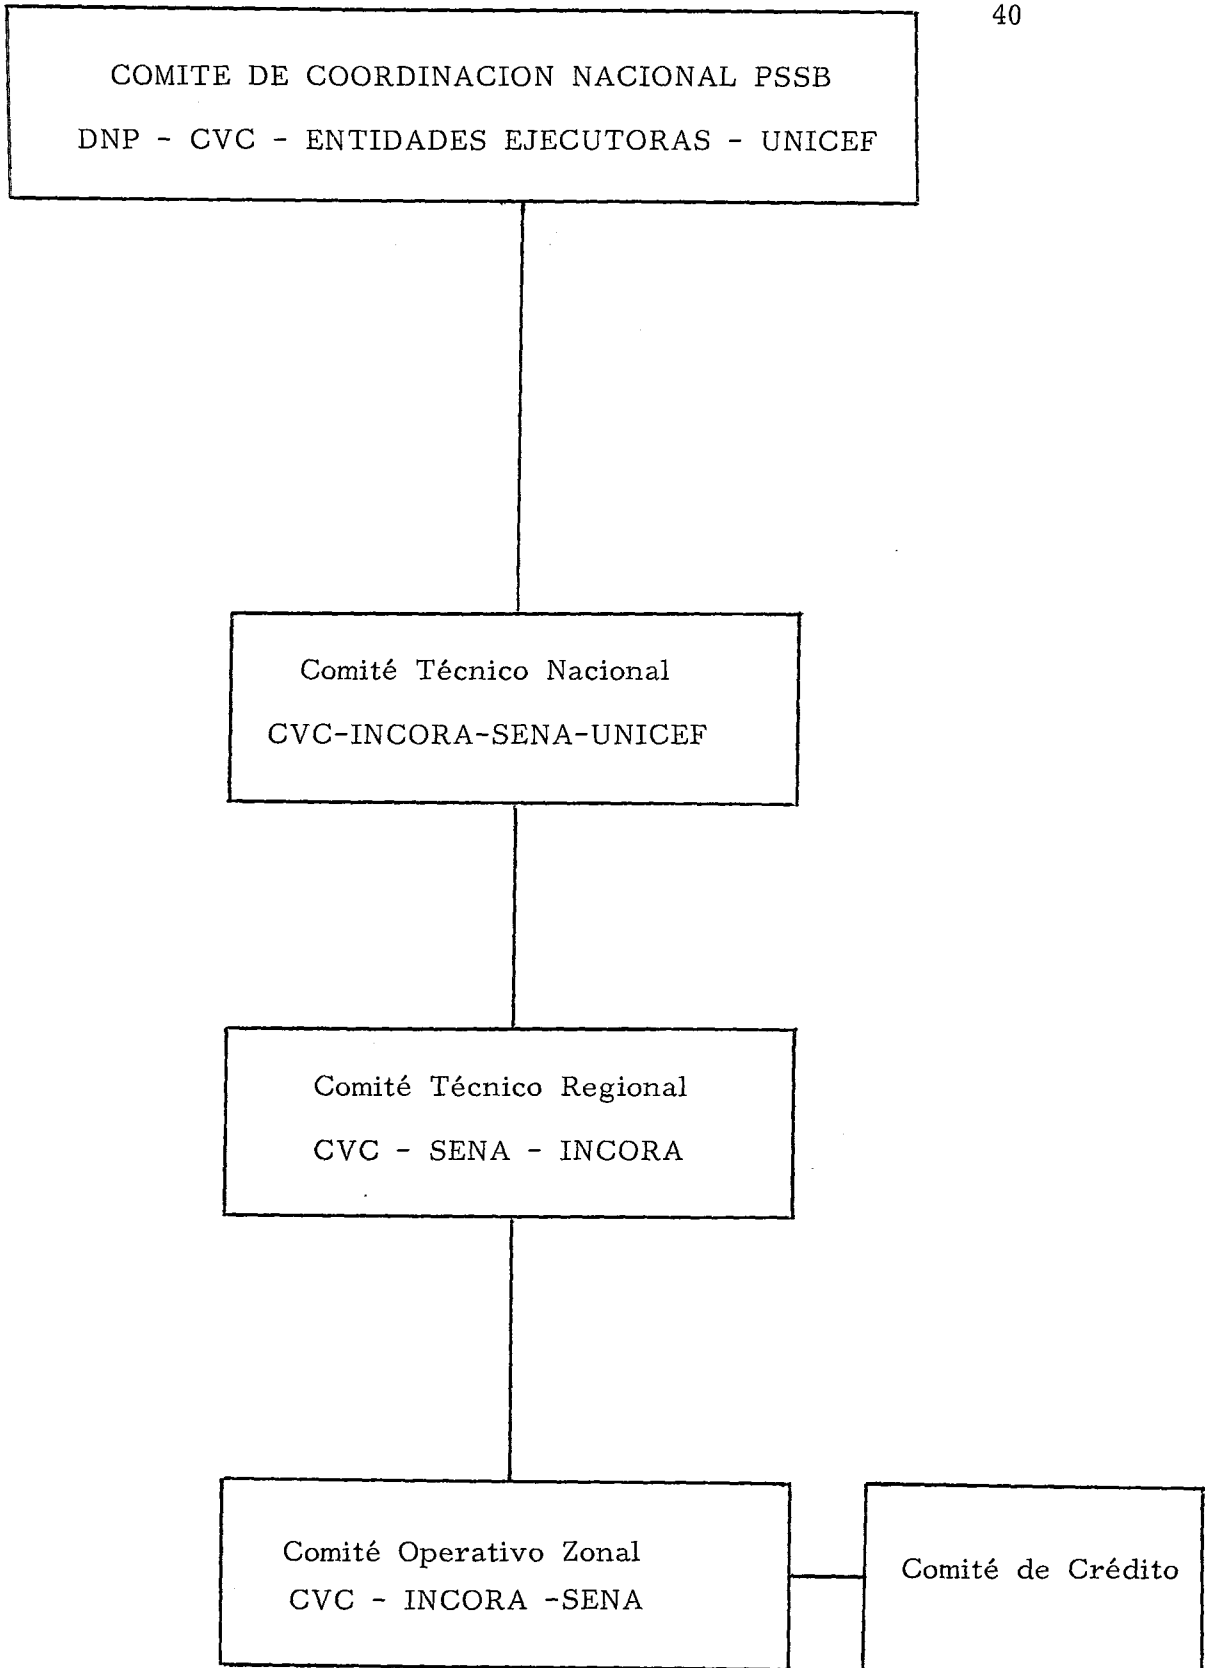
40

COMITE DE COORDINACION NACIONAL PSSB
DNP - CVC - ENTIDADES EJECUTORAS - UNICEF

Comité Técnico Nacional
CVC-INCORA-SENA-UNICEF

Comité Técnico Regional
CVC - SENA - INCORA

Comité Operativo Zonal
CVC - INCORA -SENA

Comité de Crédito